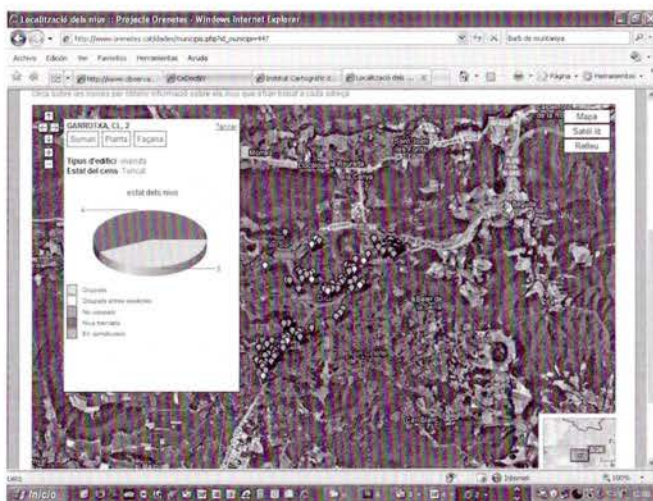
Localització dels nius :: Projecte Orenetes - Windows Internet Explorer

http://www.orenetes.cat/dades/municipis.php?id_municipi=447

Barb de muntanya

Archivo Edición Ver Favoritos Herramientas Ayuda

Institut Cartogràfic Localització dels ...

Página Herramientas

Clica sobre les icones per obtenir informació sobre els nius que s'han trobat a cada adreça

GARROTXA, CL, 2

Tancar

Sumari Planta Façana

Tipus d'edifici: vivenda
Estat del cens: Tancat

estat dels nius

Ocupats
Ocupats anteriorment
No ocupats
Nius tirats
En construcció

Mapa
Satèl·lit
Relleu

Listo

Internet

100%

Inicio